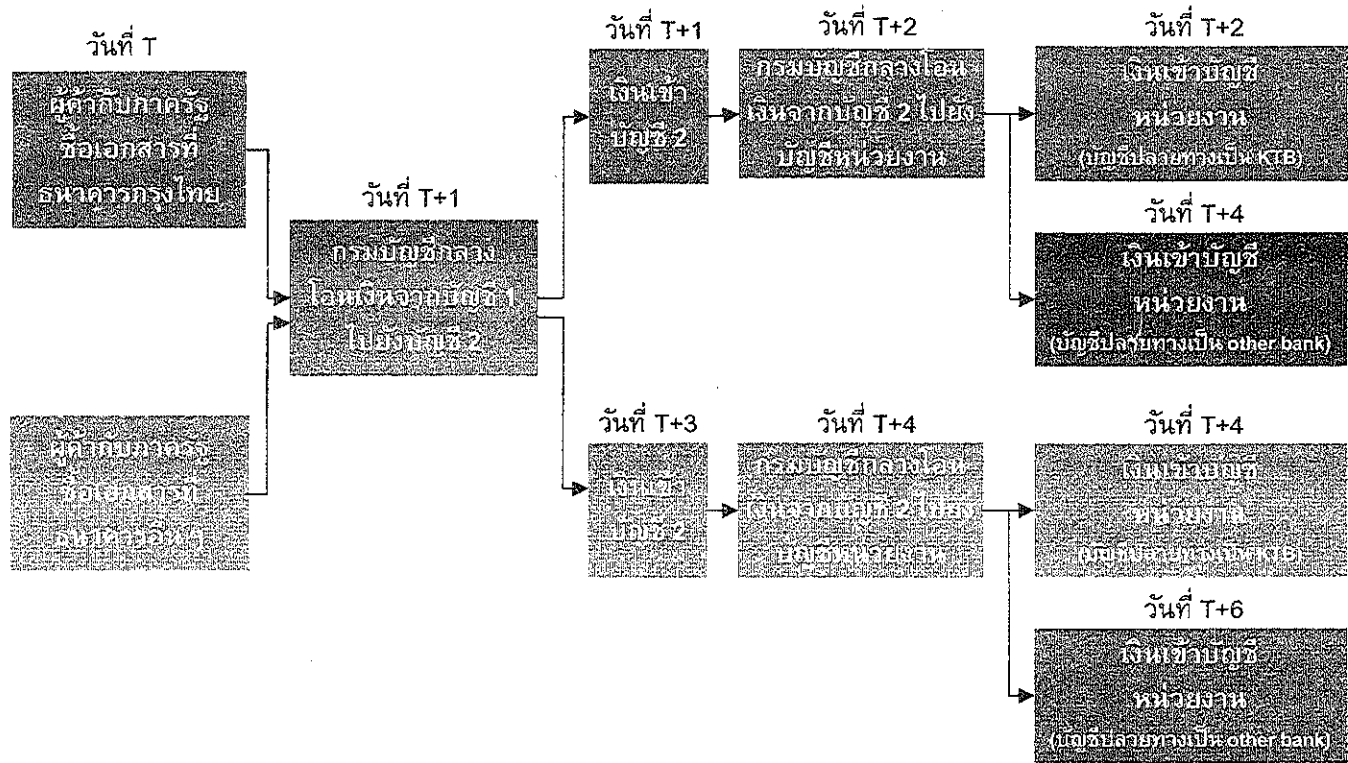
วันที่ T

ผู้ค้ากับภาครัฐ ซื้อเอกสารที่ ธนาคารกรุงไทย

ผู้ค้ากับภาครัฐ ซื้อเอกสารที่ ธนาคารอื่น ๆ

วันที่ T+1

กรมบัญชีกลาง โอนเงินจากบัญชี 1 ไปยังบัญชี 2

วันที่ T+1

เงินเข้า บัญชี 2

วันที่ T+2

กรมบัญชีกลางโอน เงินจากบัญชี 2 ไปยัง บัญชีหน่วยงาน

วันที่ T+2

เงินเข้าบัญชี หน่วยงาน (บัญชีปลายทางเป็น KTB)

วันที่ T+4

เงินเข้าบัญชี หน่วยงาน (บัญชีปลายทางเป็น other bank)

วันที่ T+3

เงินเข้า บัญชี 2

วันที่ T+4

กรมบัญชีกลางโอน เงินจากบัญชี 2 ไปยัง บัญชีหน่วยงาน

วันที่ T+4

เงินเข้าบัญชี หน่วยงาน (บัญชีปลายทางเป็น KTB)

วันที่ T+6

เงินเข้าบัญชี หน่วยงาน (บัญชีปลายทางเป็น other bank)